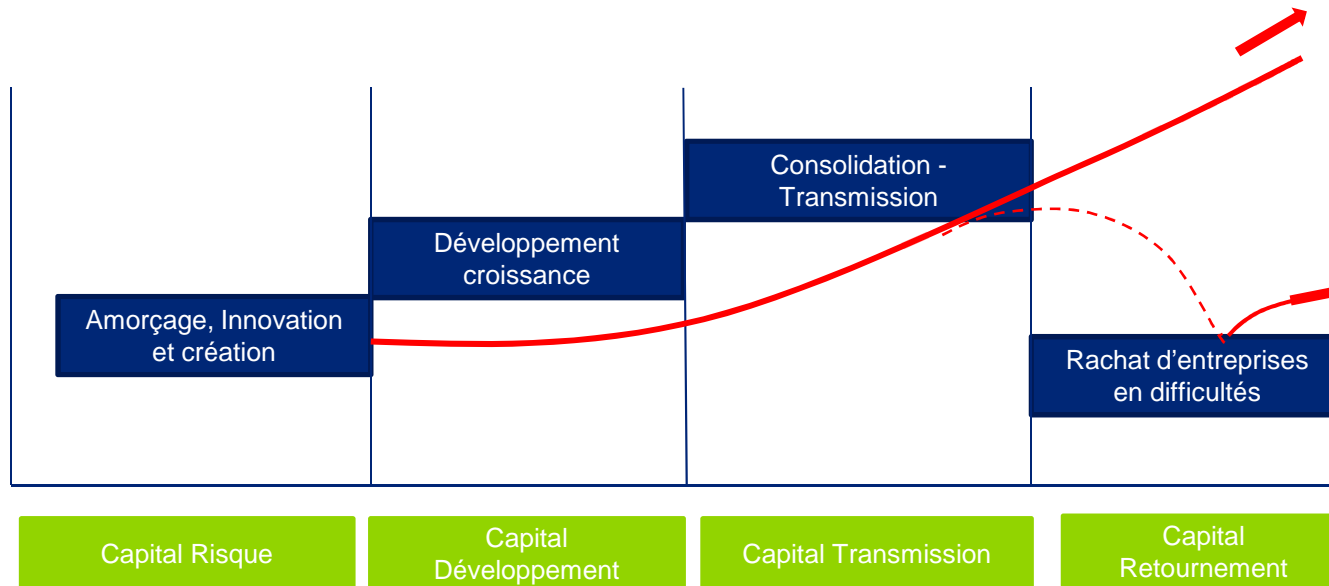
Consolidation - Transmission

Développement croissance

Amorçage, Innovation et création

Rachat d’entreprises en difficultés

Capital Risque

Capital Développement

Capital Transmission

Capital Retournement